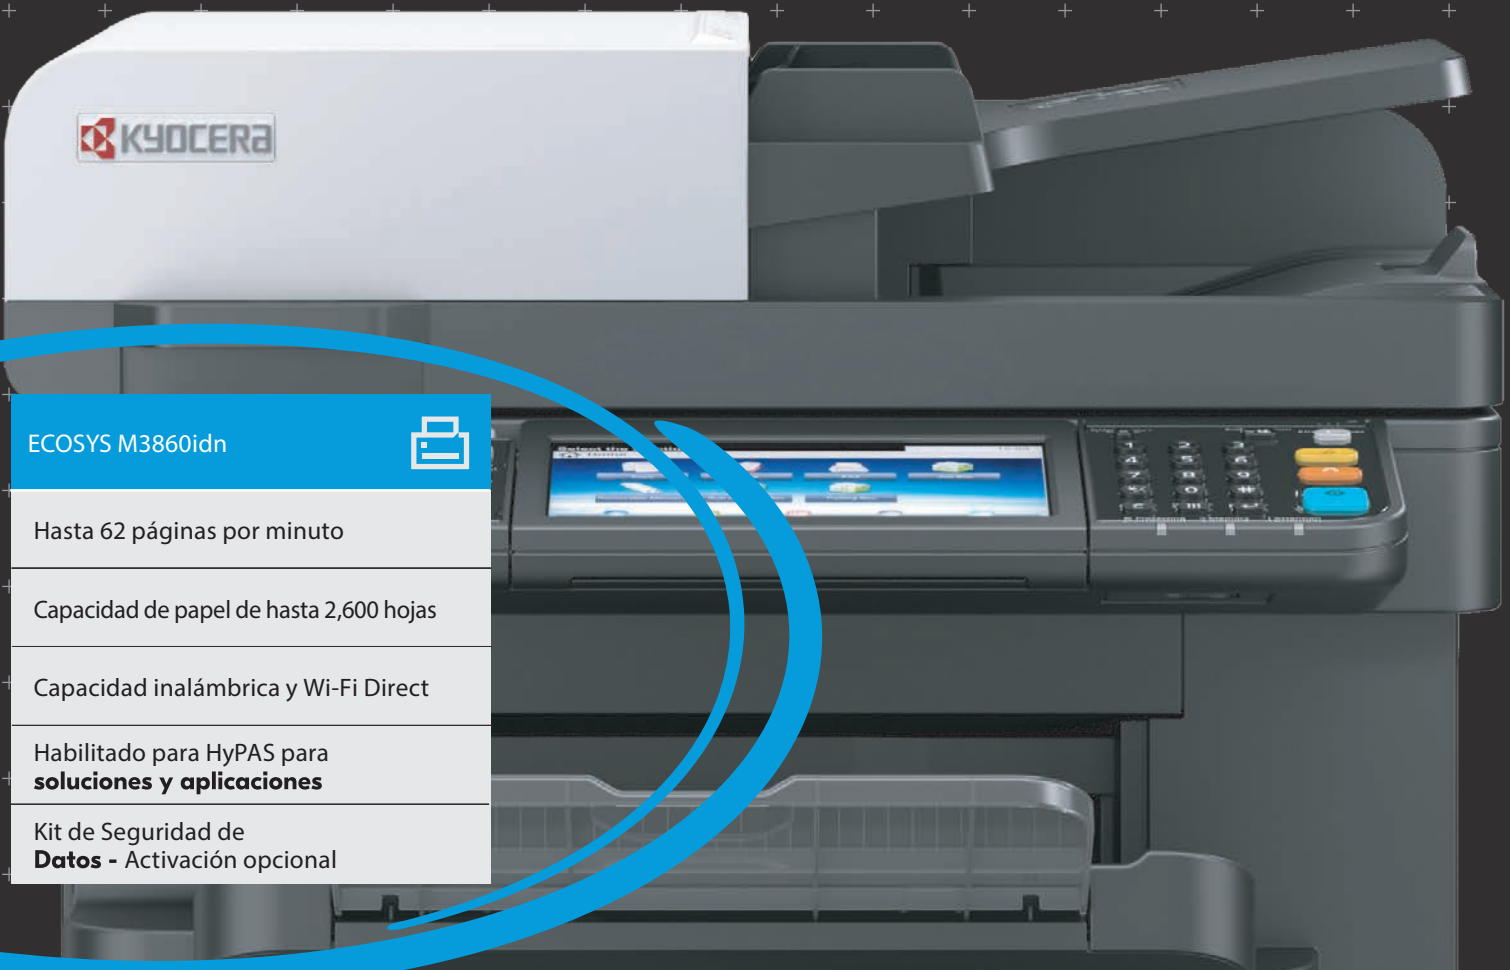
KYOCERA

ECOSYS M3860idn

Hasta 62 páginas por minuto

Capacidad de papel de hasta 2,600 hojas

Capacidad inalámbrica y Wi-Fi Direct

Habilitado para HyPAS para **soluciones y aplicaciones**

Kit de Seguridad de **Datos -** Activación opcional